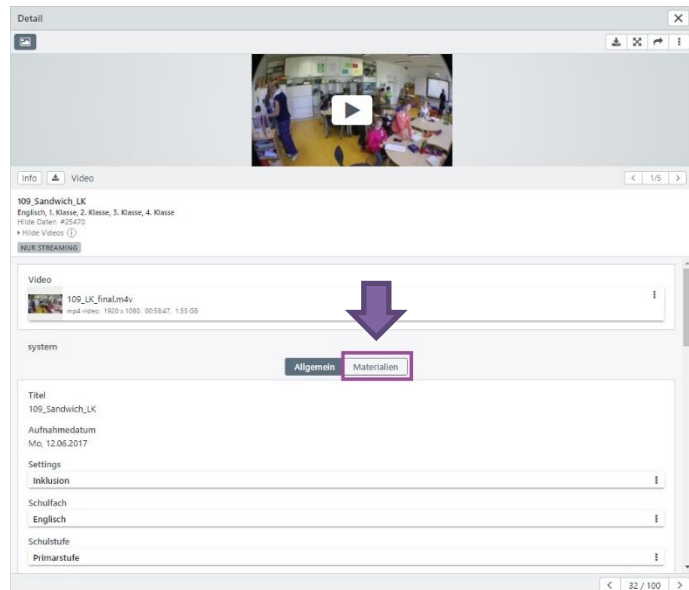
Detail

Info Video

1/5

109_Sandwich_LK
Englisch, 1. Klasse, 2. Klasse, 3. Klasse, 4. Klasse
Hilde Daten #25470
Hilde Videos
NUR STREAMING

Video
109_LK_final.m4v
mp4 video 1920 x 1080 00:58:47 1.55 GB

system

Allgemein Materialien

Titel
109_Sandwich_LK

Aufnahmedatum
Mo, 12.06.2017

Settings
Inklusion

Schulfach
Englisch

Schulstufe
Primarstufe

32 / 100